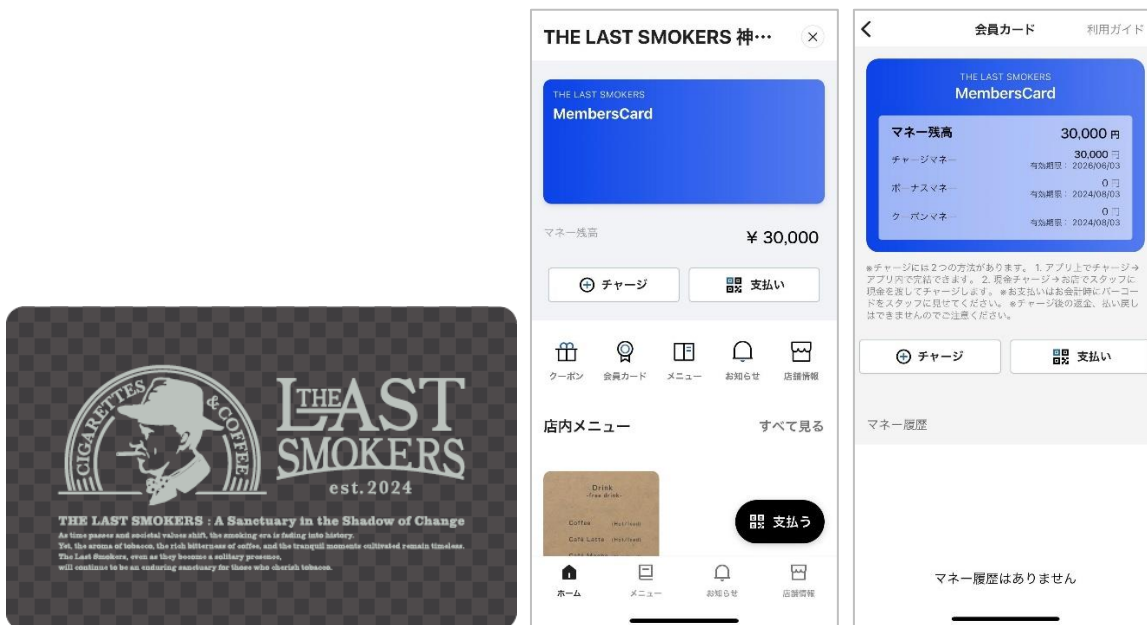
CIGARETTES & COFFEE

THE LAST SMOKERS
est.2024

THE LAST SMOKERS : A Sanctuary in the Shadow of Change

As time passes and societal values shift, the smoking era is fading into history. Yet, the aroma of tobacco, the rich bitterness of coffee, and the tranquil moments cultivated remain timeless. The Last Smokers, even as they become a solitary presence, will continue to be an enduring sanctuary for those who cherish tobacco.

THE LAST SMOKERS 神…

THE LAST SMOKERS
MembersCard

マネー残高 ¥ 30,000

チャージ
支払い

クーポン
会員カード
メニュー
お知らせ
店舗情報

店内メニュー
すべて見る

Drink
-free drink-
Coffee (Hot/Iced)
Café Latte (Hot/Iced)
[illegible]

支払う

ホーム
メニュー
お知らせ
店舗情報

会員カード
利用ガイド

THE LAST SMOKERS
MembersCard

マネー残高 30,000 円
チャージマネー 30,000 円
有効期限：2026/06/03
ボーナスマネー 0 円
有効期限：2024/08/03
クーポンマネー 0 円
有効期限：2024/08/03

※チャージには2つの方法があります。1. アプリ上でチャージ→アプリ内で完結できます。2. 現金チャージ→お店でスタッフに現金を渡してチャージします。※お支払いはお会計時にバーコードをスタッフに見せてください。※チャージ後の返金、払い戻しはできませんのでご注意ください。

チャージ
支払い

マネー履歴

マネー履歴はありません